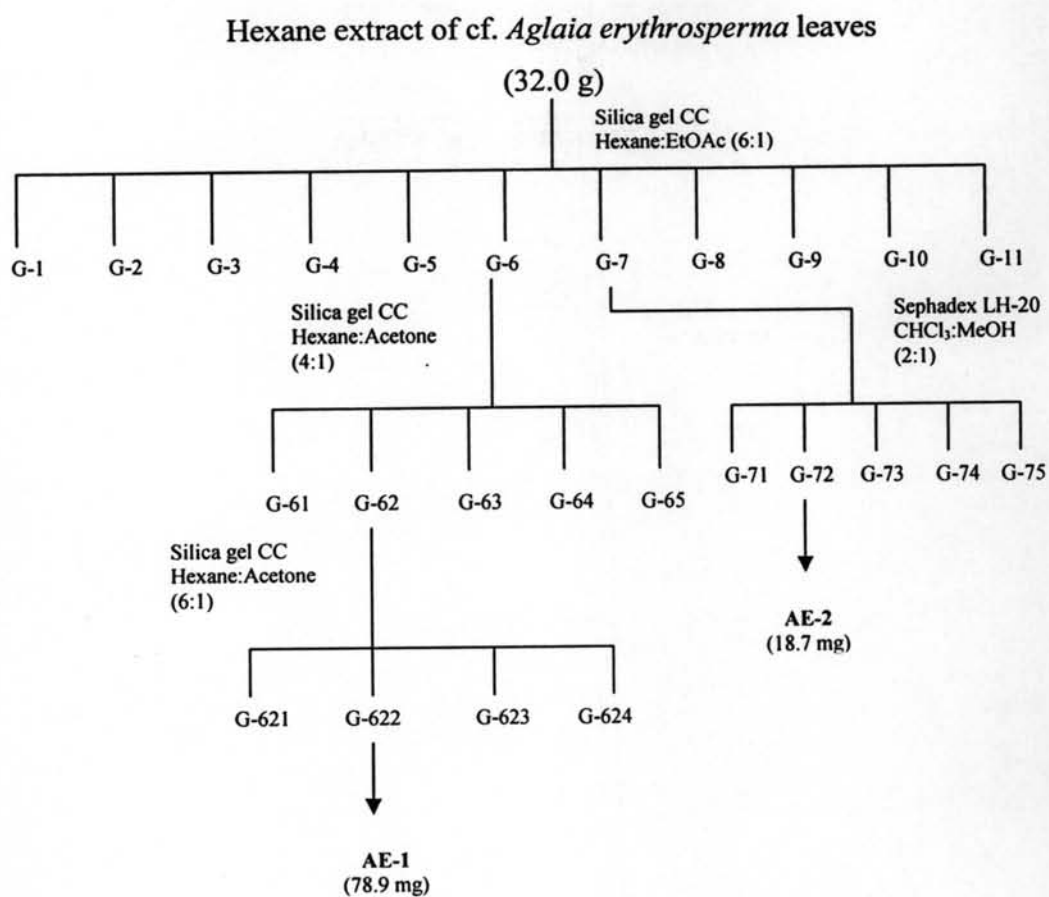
Hexane extract of cf. Aglaia erythrosperma leaves

(32.0 g)

Silica gel CC
Hexane:EtOAc (6:1)

G-1 G-2 G-3 G-4 G-5 G-6 G-7 G-8 G-9 G-10 G-11

Silica gel CC
Hexane:Acetone
(4:1)

Sephadex LH-20
$CHCl_3$:MeOH
(2:1)

G-61 G-62 G-63 G-64 G-65

G-71 G-72 G-73 G-74 G-75

Silica gel CC
Hexane:Acetone
(6:1)

AE-2
(18.7 mg)

G-621 G-622 G-623 G-624

AE-1
(78.9 mg)